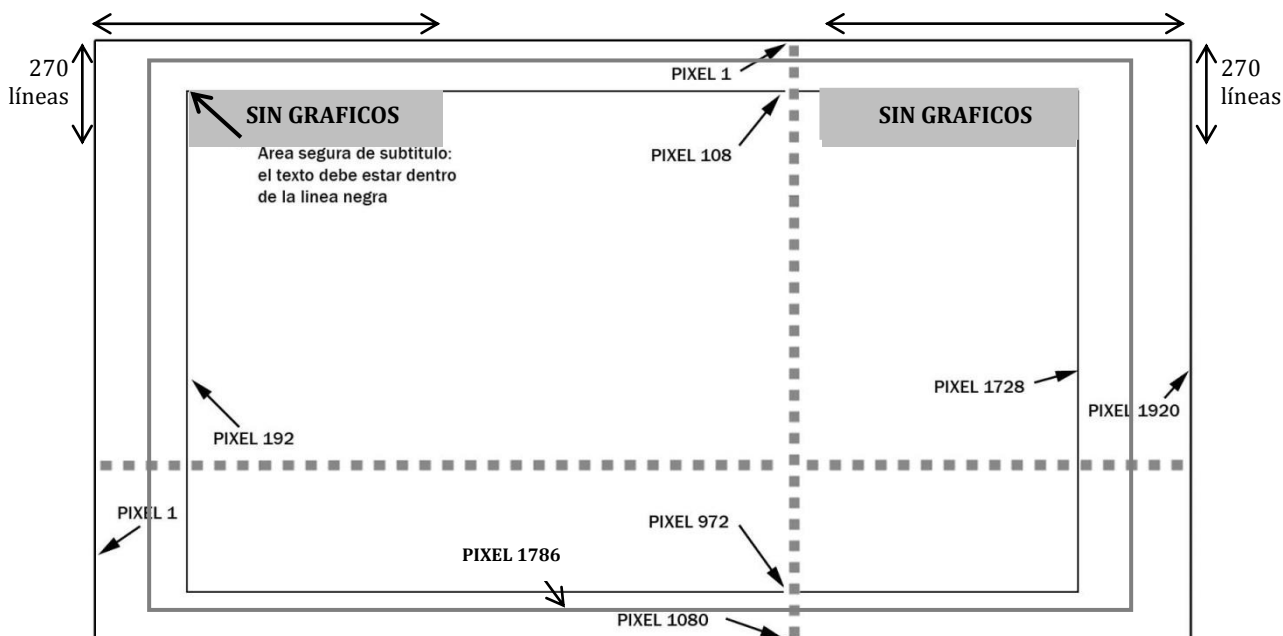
270 líneas

270 líneas

PIXEL 1

SIN GRAFICOS

SIN GRAFICOS

PIXEL 108

Area segura de subtitulo: el texto debe estar dentro de la linea negra

PIXEL 1728

PIXEL 1920

PIXEL 192

PIXEL 1

PIXEL 972

PIXEL 1786

PIXEL 1080